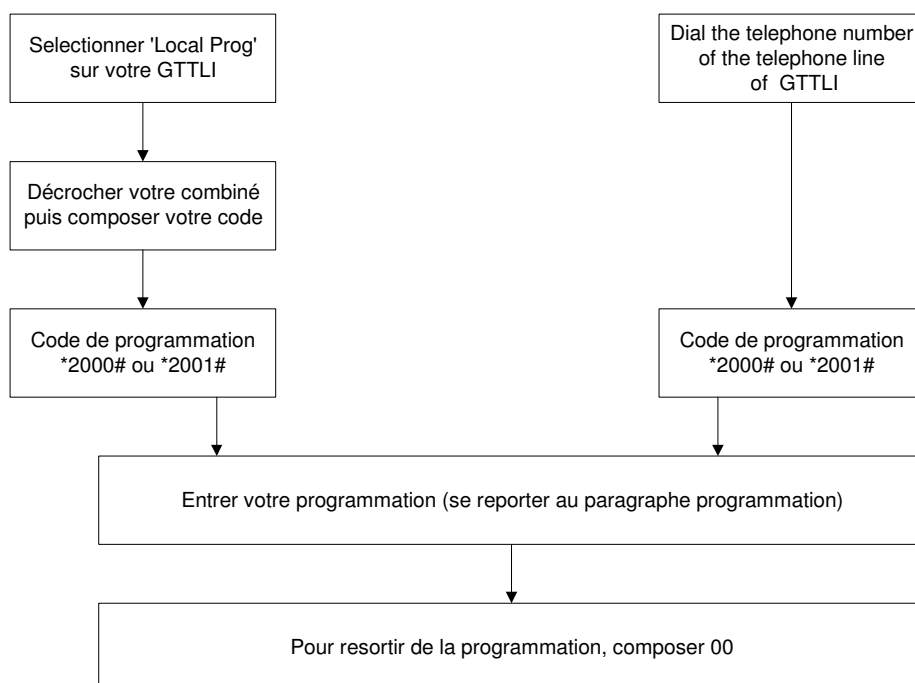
Selectionner 'Local Prog' sur votre GTTLI

Décrocher votre combiné puis composer votre code

Code de programmation *2000# ou *2001#

Dial the telephone number of the telephone line of GTTLI

Code de programmation *2000# ou *2001#

Entrer votre programmation (se reporter au paragraphe programmation)

Pour resortir de la programmation, composer 00